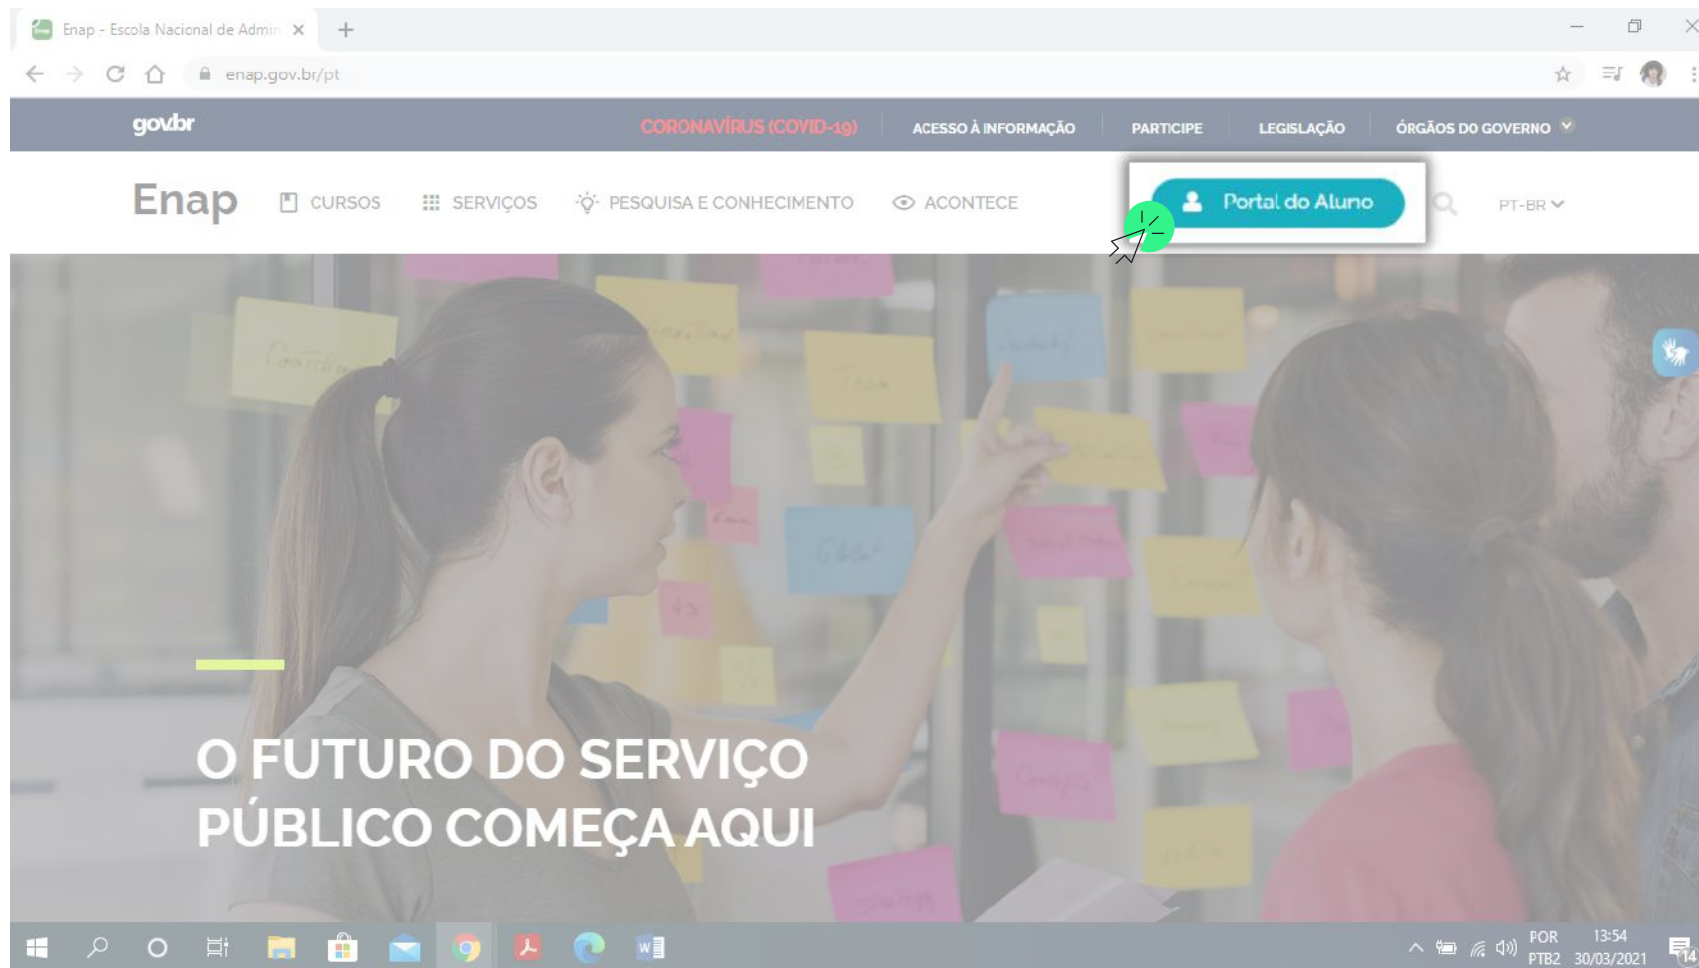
Enap - Escola Nacional de Admin ×

enap.gov.br/pt

gov.br

CORONAVÍRUS (COVID-19)

ACESSO À INFORMAÇÃO

PARTICIPE

LEGISLAÇÃO

ÓRGÃOS DO GOVERNO

Enap

CURSOS

SERVIÇOS

PESQUISA E CONHECIMENTO

ACONTECE

Portal do Aluno

PT-BR

O FUTURO DO SERVIÇO PÚBLICO COMEÇA AQUI

POR PTB2

13:54 30/03/2021

14